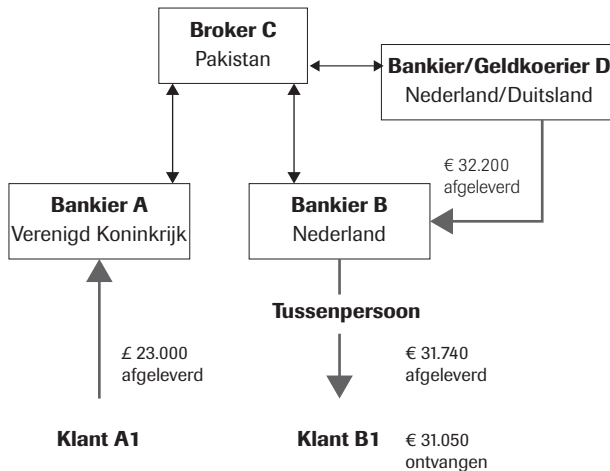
Broker C
Pakistan

Bankier/Geldkoerier D
Nederland/Duitsland

€ 32.200
afgeleverd

Bankier A
Verenigd Koninkrijk

Bankier B
Nederland

Tussenpersoon

£ 23.000
afgeleverd

€ 31.740
afgeleverd

Klant A1

Klant B1

€ 31.050
ontvangen